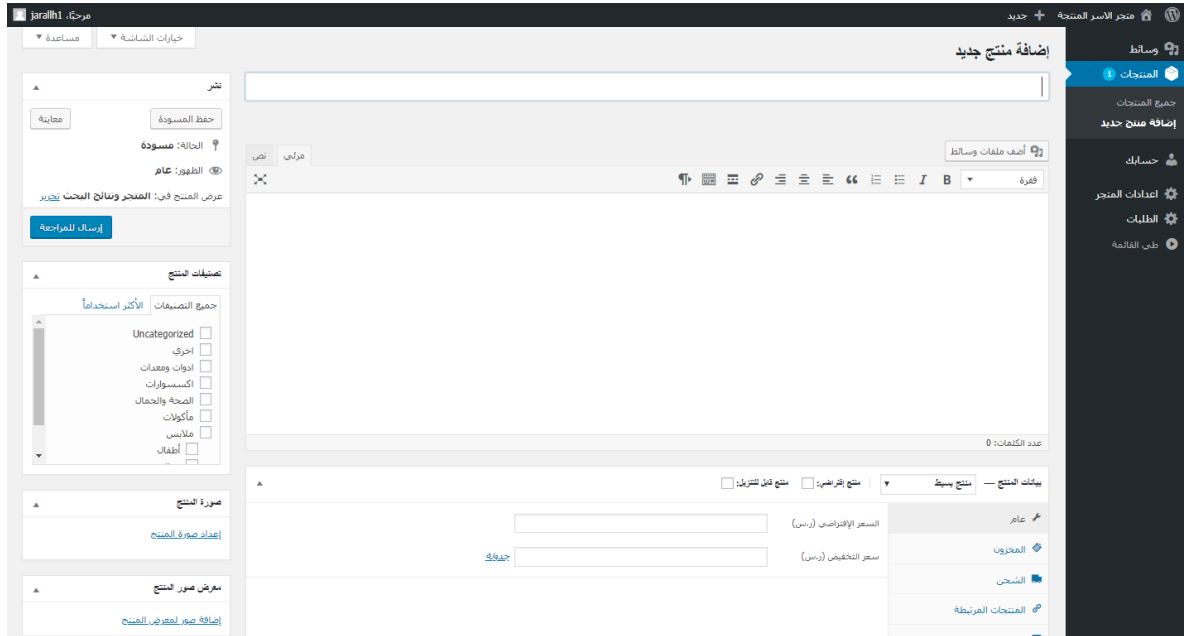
منجر الاسر المنتجة + جديد
مرحبًا، jarallh1

خيارات الشاشة ▼
مساعدة ▼

وسائط
المنتجات 1
جميع المنتجات
إضافة منتج جديد
حسابك
اعدادات المتجر
الطلبات
طي القائمة

إضافة منتج جديد

أضف ملفات وسائط
مرئي
نص
فقرة
B
I
عدد الكلمات: 0

نشر
حفظ المسودة
معاينة
الحالة: مسودة
الظهور: عام
عرض المنتج في: المتجر ونتائج البحث تحرير
إرسال للمراجعة

تصنيفات المنتج
جميع التصنيفات
الأكثر استخداماً
Uncategorized
اخرى
ادوات ومعدات
اكسسوارات
الصحة والجمال
مأكولات
ملابس
أطفال

صورة المنتج
إعداد صورة المنتج

معرض صور المنتج
إضافة صور لمعرض المنتج

بيانات المنتج —
منتج بسيط
منتج إفتراضي:
منتج قابل للتنزيل:
عام
المخزون
الشحن
المنتجات المرتبطة
السعر الإفتراضي (ر.س)
سعر التخفيض (ر.س)
جدولة